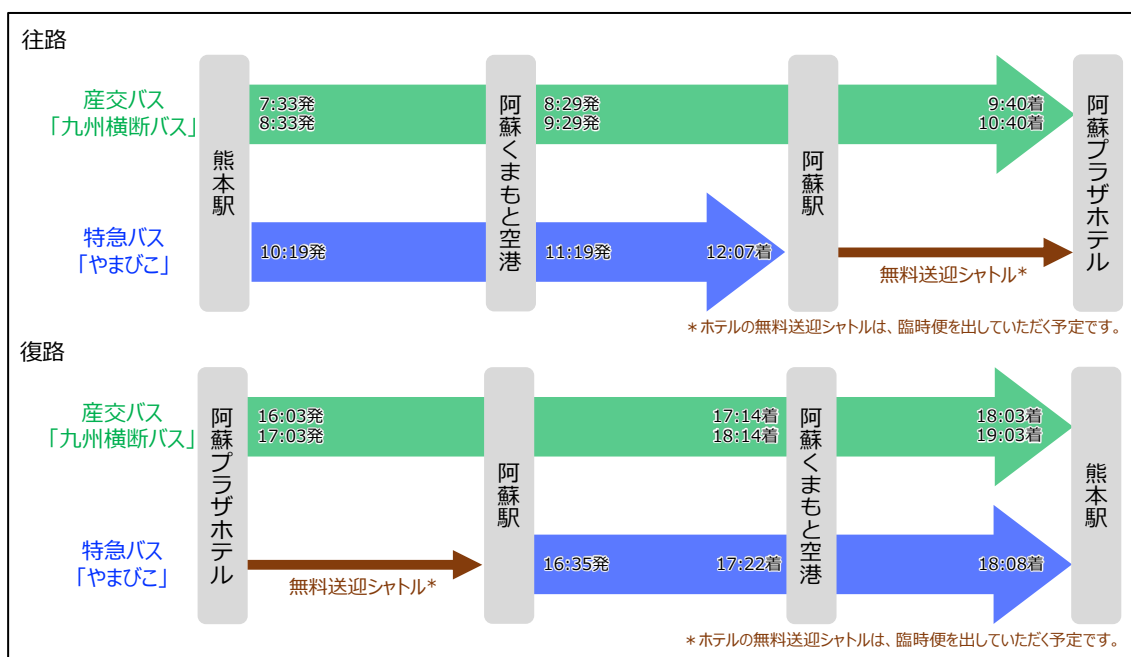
往路

産交バス
「九州横断バス」

熊本駅

7:33発
8:33発

阿蘇くまもと空港

8:29発
9:29発

阿蘇駅

9:40着
10:40着

阿蘇プラザホテル

特急バス
「やまびこ」

10:19発

11:19発

12:07着

無料送迎シャトル*

＊ホテルの無料送迎シャトルは、臨時便を出していただく予定です。

復路

産交バス
「九州横断バス」

阿蘇プラザホテル

16:03発
17:03発

阿蘇駅

17:14着
18:14着

阿蘇くまもと空港

18:03着
19:03着

熊本駅

特急バス
「やまびこ」

無料送迎シャトル*

16:35発

17:22着

18:08着

＊ホテルの無料送迎シャトルは、臨時便を出していただく予定です。